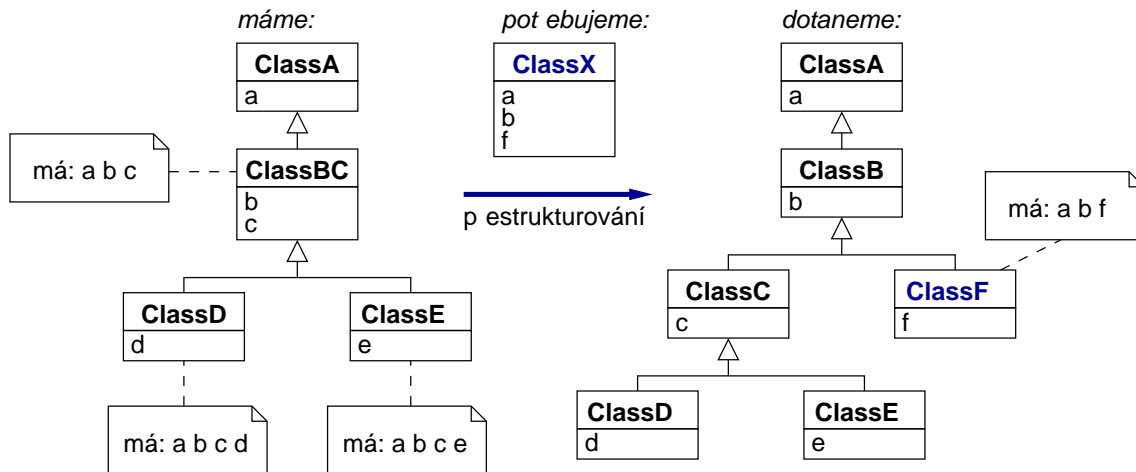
máme:

ClassA
a

má: a b c

ClassBC
b
c

ClassD
d

ClassE
e

má: a b c d

má: a b c e

pot ebujeme:

ClassX
a
b
f

p estrukturování

dotaneme:

ClassA
a

ClassB
b

má: a b f

ClassC
c

ClassF
f

ClassD
d

ClassE
e